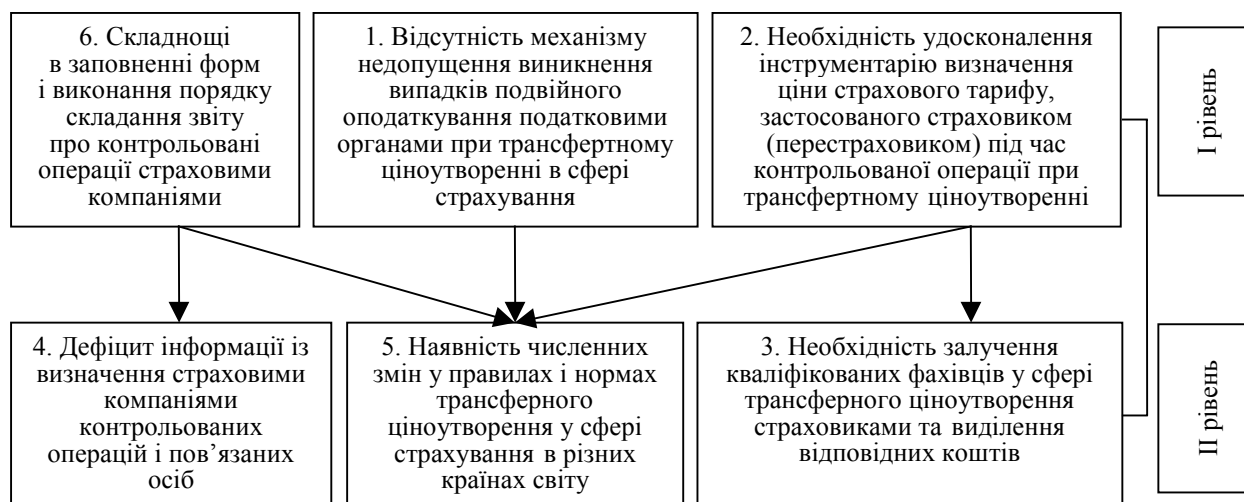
6. Складнощі в заповненні форм і виконання порядку складання звіту про контрольовані операції страховими компаніями

1. Відсутність механізму недопущення виникнення випадків подвійного оподаткування податковими органами при трансфертному ціноутворенні в сфері страхування

2. Необхідність удосконалення інструментарію визначення ціни страхового тарифу, застосованого страховиком (перестраховиком) під час контрольованої операції при трансфертному ціноутворенні

I рівень

4. Дефіцит інформації із визначення страховими компаніями контрольованих операцій і пов'язаних осіб

5. Наявність численних змін у правилах і нормах трансферного ціноутворення у сфері страхування в різних країнах світу

3. Необхідність залучення кваліфікованих фахівців у сфері трансферного ціноутворення страховиками та виділення відповідних коштів

II рівень